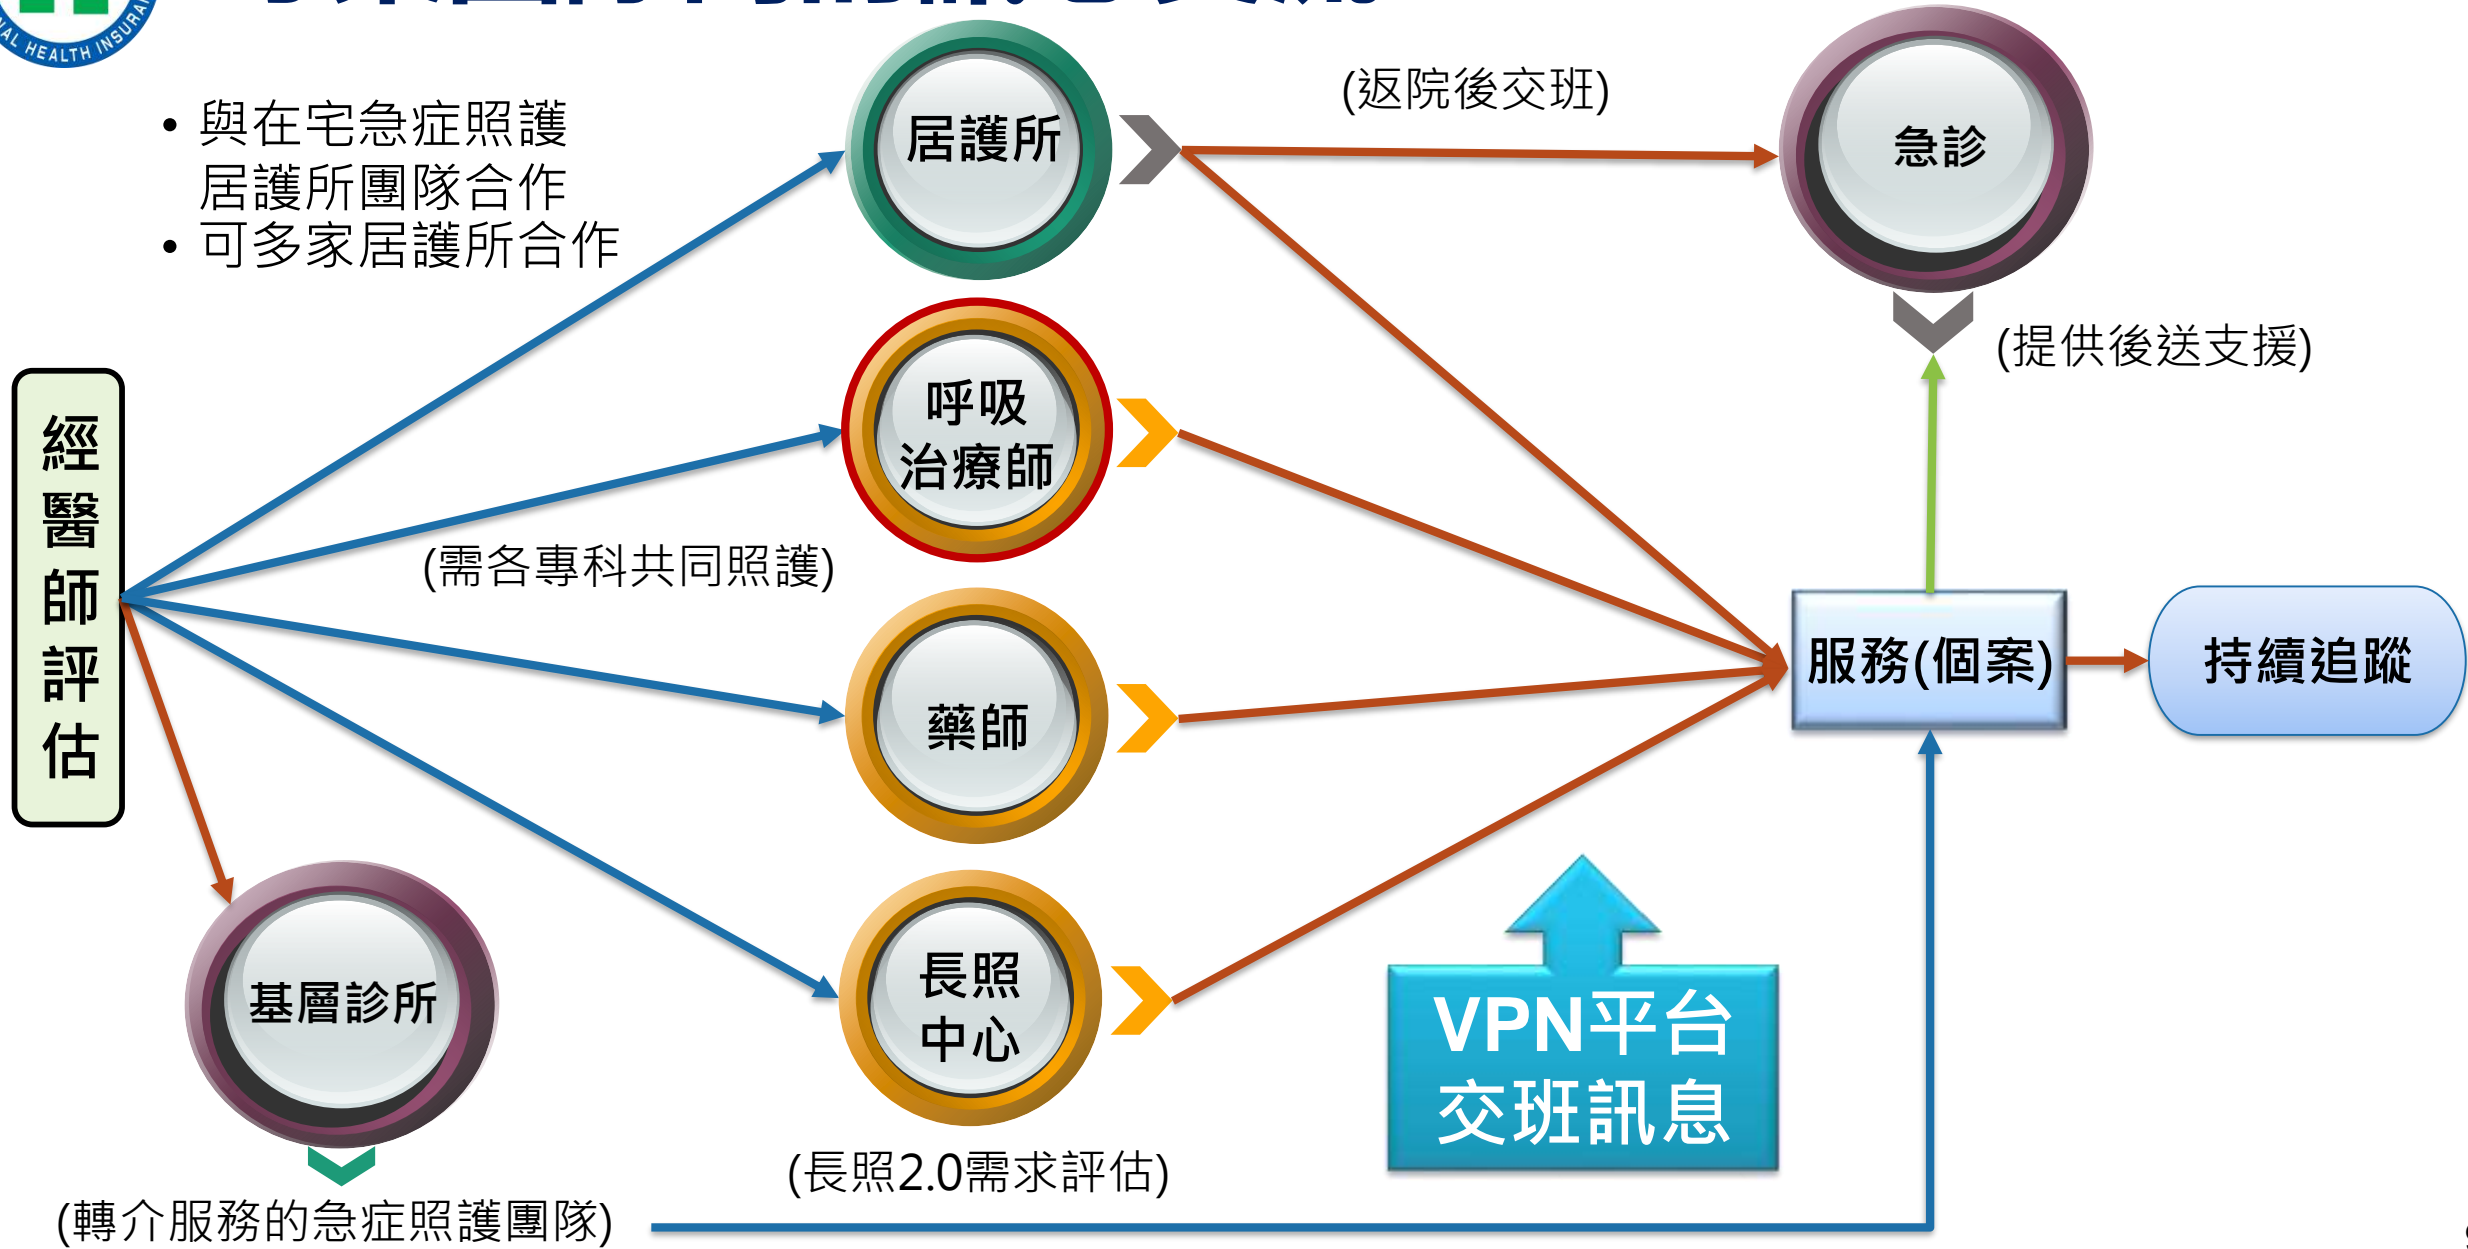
AL HEALTH INSURA

• 與在宅急症照護居護所團隊合作
• 可多家居護所合作

經醫師評估

居護所

(返院後交班)

急診

(提供後送支援)

呼吸治療師

(需各專科共同照護)

藥師

服務(個案)

持續追蹤

長照中心

基層診所

VPN平台交班訊息

(長照2.0需求評估)

(轉介服務的急症照護團隊)